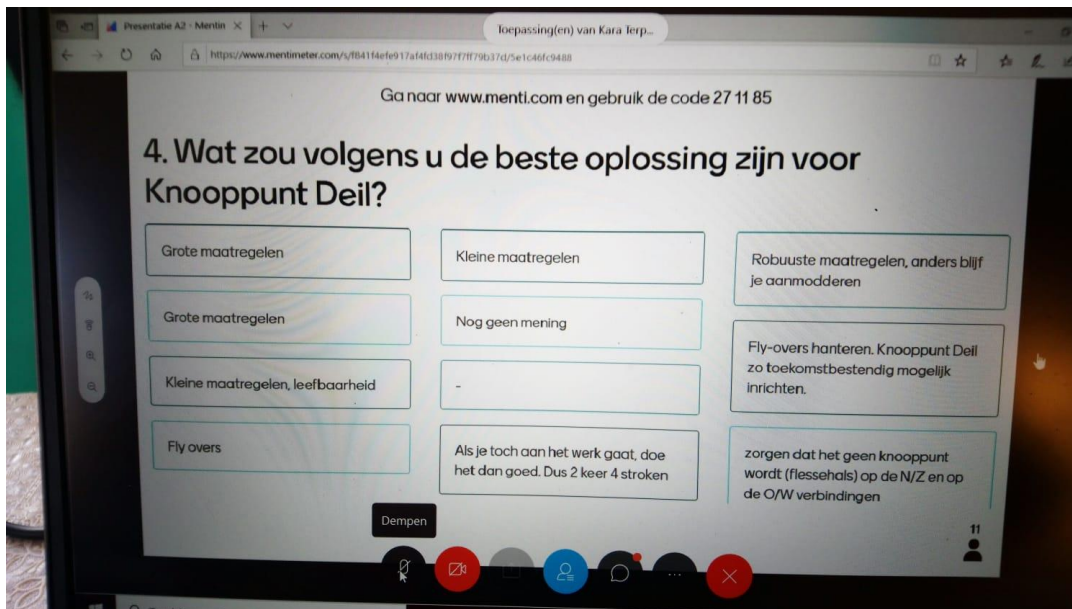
Presentatie A2 - Mentin ×

Toepassing(en) van Kara Terp...

https://www.mentimeter.com/s/f841f4efe917af4fd38f97f7ff79b37d/5e1c46fc9488

Ga naar www.menti.com en gebruik de code 27 11 85

4. Wat zou volgens u de beste oplossing zijn voor Knooppunt Deil?

Grote maatregelen

Kleine maatregelen

Robuuste maatregelen, anders blijf je aanmodderen

Grote maatregelen

Nog geen mening

Fly-overs hanteren. Knooppunt Deil zo toekomstbestendig mogelijk inrichten.

Kleine maatregelen, leefbaarheid

-

Fly overs

Als je toch aan het werk gaat, doe het dan goed. Dus 2 keer 4 stroken

zorgen dat het geen knooppunt wordt (flessehals) op de N/Z en op de O/W verbindingen

11

Dempen